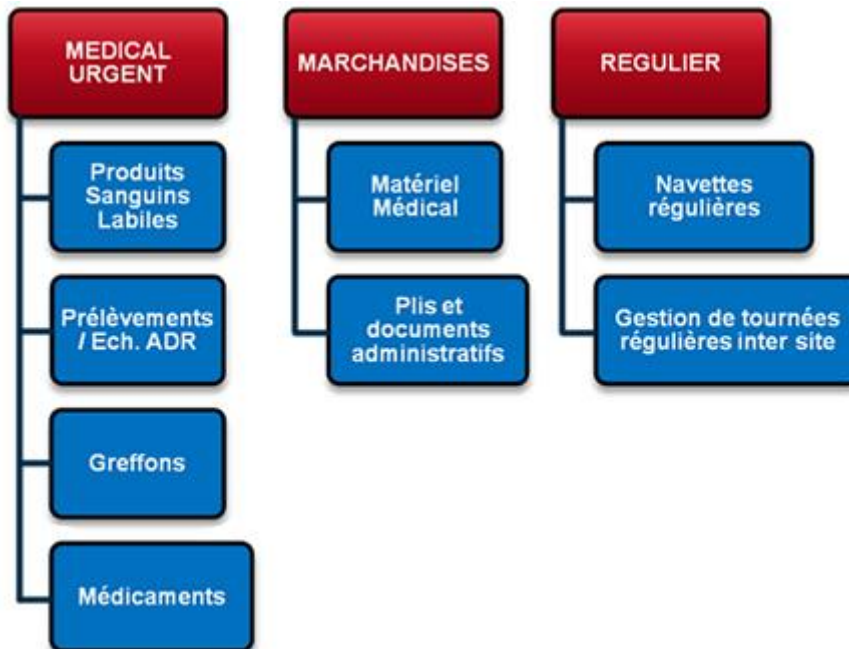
MEDICAL URGENT

Produits Sanguins Labiles

Prélèvements / Ech. ADR

Greffons

Médicaments

MARCHANDISES

Matériel Médical

Plis et documents administratifs

REGULIER

Navettes régulières

Gestion de tournées régulières inter site